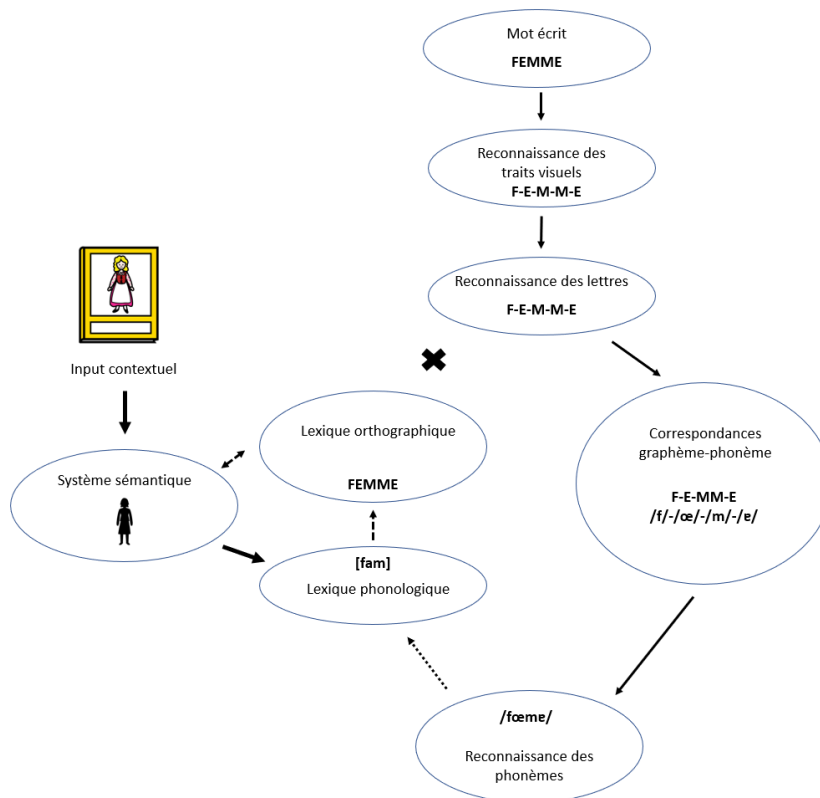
Mot écrit
FEMME

Reconnaissance des traits visuels
F-E-M-M-E

Reconnaissance des lettres
F-E-M-M-E

Input contextuel

Lexique orthographique
FEMME

Système sémantique

Correspondances graphème-phonème
F-E-MM-E
/f/-/œ/-/m/-/ɐ/

[fam]
Lexique phonologique

/fœmɐ/
Reconnaissance des phonèmes